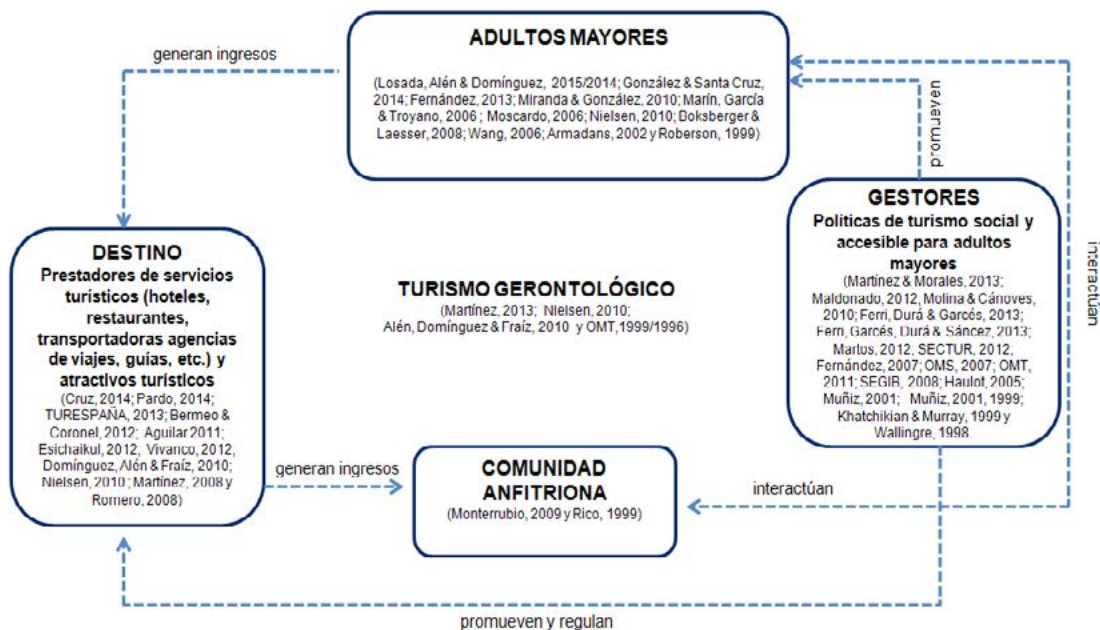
ADULTOS MAYORES

(Losada, Alén & Domínguez, 2015/2014; González & Santa Cruz, 2014; Fernández, 2013; Miranda & González, 2010; Marín, García & Troyano, 2006 ; Moscardo, 2006; Nielsen, 2010; Doksberger & Laesser, 2008; Wang, 2006; Armadans, 2002 y Roberson, 1999)

generan ingresos

promueven

interactúan

DESTINO
Prestadores de servicios turísticos (hoteles, restaurantes, transportadoras agencias de viajes, guías, etc.) y atractivos turísticos
(Cruz, 2014; Pardo, 2014; TURESPAÑA, 2013; Bermeo & Coronel, 2012; Aguilar 2011; Esichaikul, 2012, Vivanco, 2012, Domínguez, Alén & Fraíz, 2010; Nielsen, 2010; Martínez, 2008 y Romero, 2008)

TURISMO GERONTOLÓGICO
(Martínez, 2013; Nielsen, 2010; Alén, Domínguez & Fraíz, 2010 y OMT, 1999/1996)

GESTORES
Políticas de turismo social y accesible para adultos mayores
(Martínez & Morales, 2013; Maldonado, 2012, Molina & Cánoves, 2010; Ferri, Durá & Garcés, 2013; Ferri, Garcés, Durá & Sáncez, 2013; Martos, 2012, SECTUR, 2012, Fernández, 2007; OMS, 2007; OMT, 2011; SEGIB, 2008; Haulot, 2005; Muñiz, 2001; Muñiz, 2001, 1999; Khatchikian & Murray, 1999 y Wallingre, 1998

generan ingresos

COMUNIDAD ANFITRIONA
(Monterrubio, 2009 y Rico, 1999)

interactúan

promueven y regulan